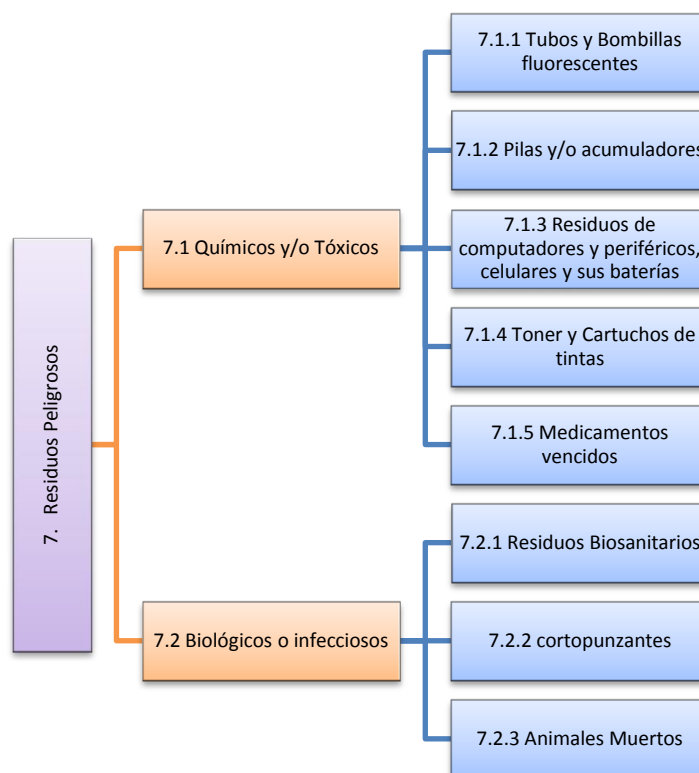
7. Residuos Peligrosos

7.1 Químicos y/o Tóxicos

7.1.1 Tubos y Bombillas fluorescentes

7.1.2 Pilas y/o acumuladores

7.1.3 Residuos de computadores y periféricos, celulares y sus baterías

7.1.4 Toner y Cartuchos de tintas

7.1.5 Medicamentos vencidos

7.2 Biológicos o infecciosos

7.2.1 Residuos Biosanitarios

7.2.2 cortopunzantes

7.2.3 Animales Muertos